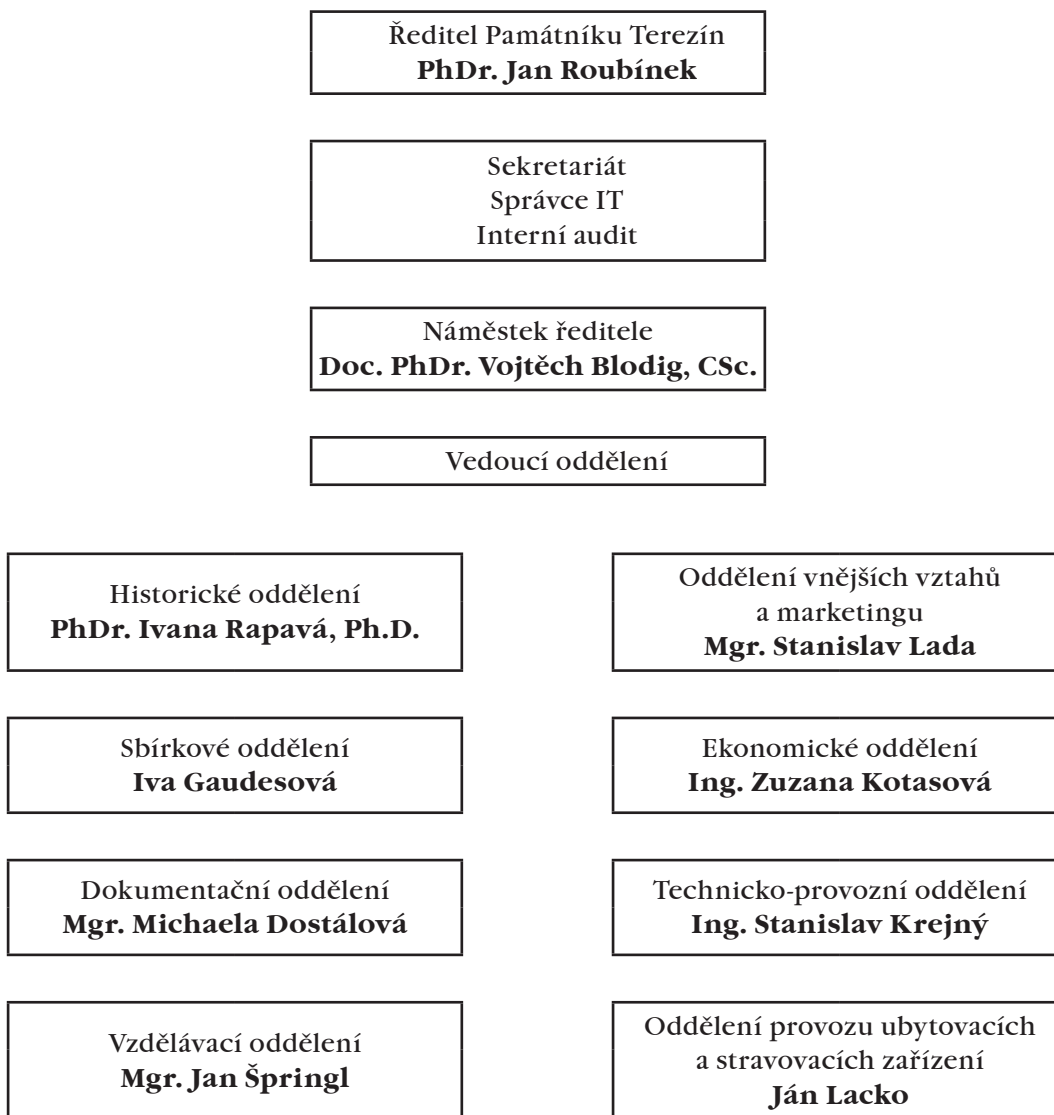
Ředitel Památníku Terezín
**PhDr. Jan Roubínek**

Sekretariát
Správce IT
Interní audit

Náměstek ředitele
**Doc. PhDr. Vojtěch Blodig, CSc.**

Vedoucí oddělení

Historické oddělení
**PhDr. Ivana Rapavá, Ph.D.**

Sbírkové oddělení
**Iva Gaudesová**

Dokumentační oddělení
**Mgr. Michaela Dostálová**

Vzdělávací oddělení
**Mgr. Jan Špringl**

Oddělení vnějších vztahů a marketingu
**Mgr. Stanislav Lada**

Ekonomické oddělení
**Ing. Zuzana Kotasová**

Technicko-provozní oddělení
**Ing. Stanislav Krejný**

Oddělení provozu ubytovacích a stravovacích zařízení
**Ján Lacko**